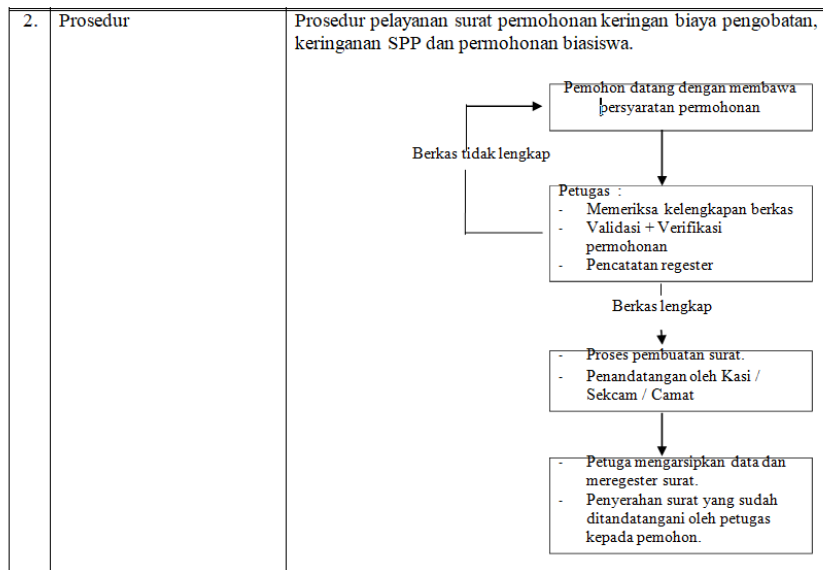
| 2. | Prosedur | Prosedur pelayanan surat permohonan keringan biaya pengobatan, keringanan SPP dan permohonan biasiswa. |
|---|---|---|

Pemohon datang dengan membawa persyaratan permohonan

Berkas tidak lengkap

Petugas :
- Memeriksa kelengkapan berkas
- Validasi + Verifikasi permohonan
- Pencatatan regester

Berkas lengkap

- Proses pembuatan surat.
- Penandatangan oleh Kasi / Sekcam / Camat

- Petuga mengarsipkan data dan meregester surat.
- Penyerahan surat yang sudah ditandatangani oleh petugas kepada pemohon.